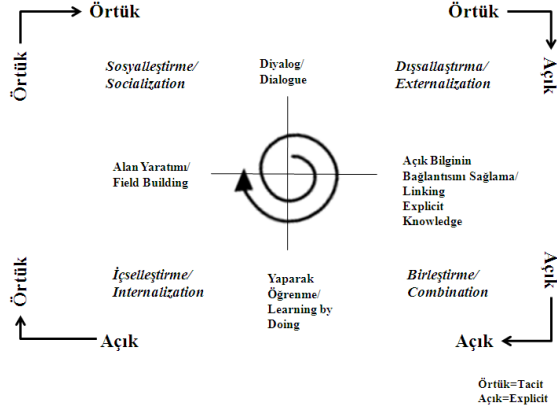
Örtük

Örtük

Örtük

Açık

Sosyalleştirme/
Socialization

Diyalog/
Dialogue

Dışsallaştırma/
Externalization

Alan Yaratımı/
Field Building

Açık Bilginin
Bağlantısını Sağlama/
Linking
Explicit
Knowledge

Örtük

Açık

İçselleştirme/
Internalization

Yaparak
Öğrenme/
Learning by
Doing

Birleştirme/
Combination

Açık

Açık

Örtük=Tacit
Açık=Explicit